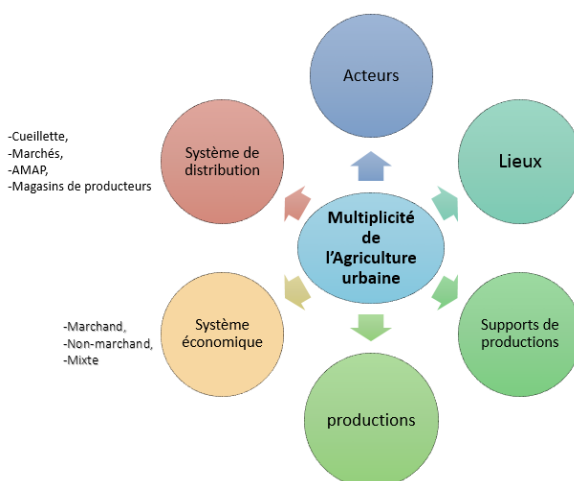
Multiplicité de l'Agriculture urbaine

Acteurs

Lieux

Supports de productions

productions

Système économique

-Marchand,
-Non-marchand,
-Mixte

Système de distribution

-Cueillette,
-Marchés,
-AMAP,
-Magasins de producteurs